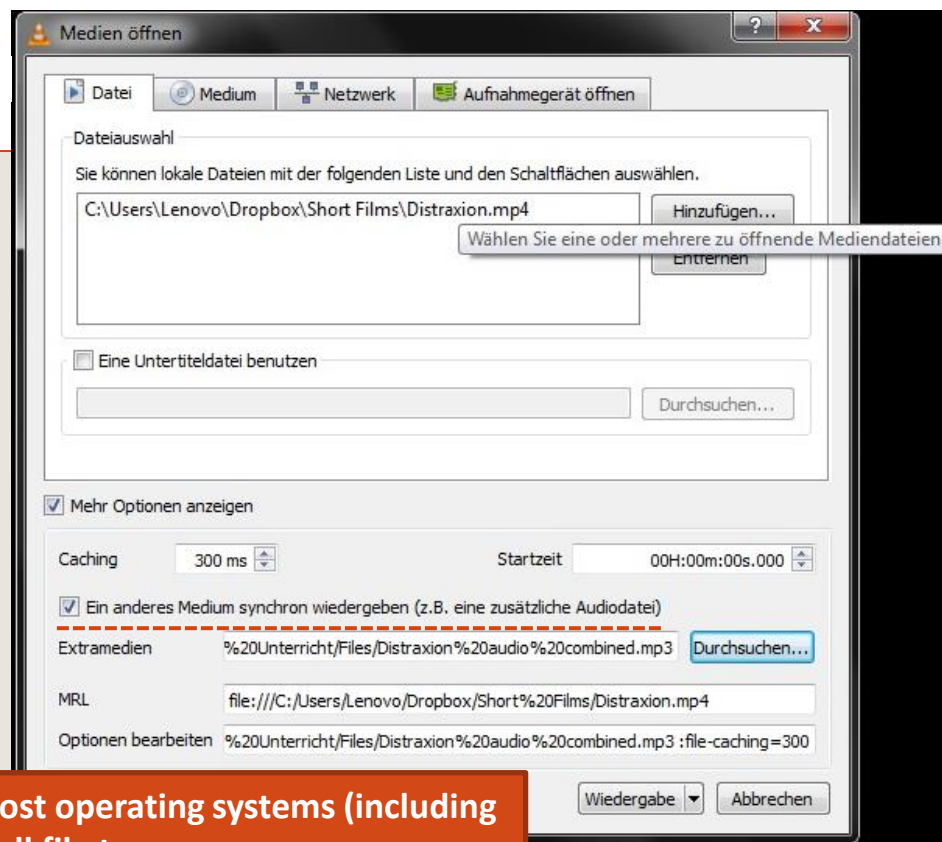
Medien öffnen

Datei | Medium | Netzwerk | Aufnahmegerät öffnen

Dateiauswahl

Sie können lokale Dateien mit der folgenden Liste und den Schaltflächen auswählen.

C:\Users\Lenovo\Dropbox\Short Films\Distraxion.mp4

Hinzufügen...

Wählen Sie eine oder mehrere zu öffnende Mediendateien

Entfernen

Eine Untertiteldatei benutzen

Durchsuchen...

Mehr Optionen anzeigen

Caching 300 ms

Startzeit 00H:00m:00s.000

Ein anderes Medium synchron wiedergeben (z.B. eine zusätzliche Audiodatei)

Extramedien %20Unterricht/Files/Distraxion%20audio%20combined.mp3 Durchsuchen...

MRL file:///C:/Users/Lenovo/Dropbox/Short%20Films/Distraxion.mp4

Optionen bearbeiten %20Unterricht/Files/Distraxion%20audio%20combined.mp3 :file-caching=300

Wiedergabe Abbrechen

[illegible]ost operating systems (including
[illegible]